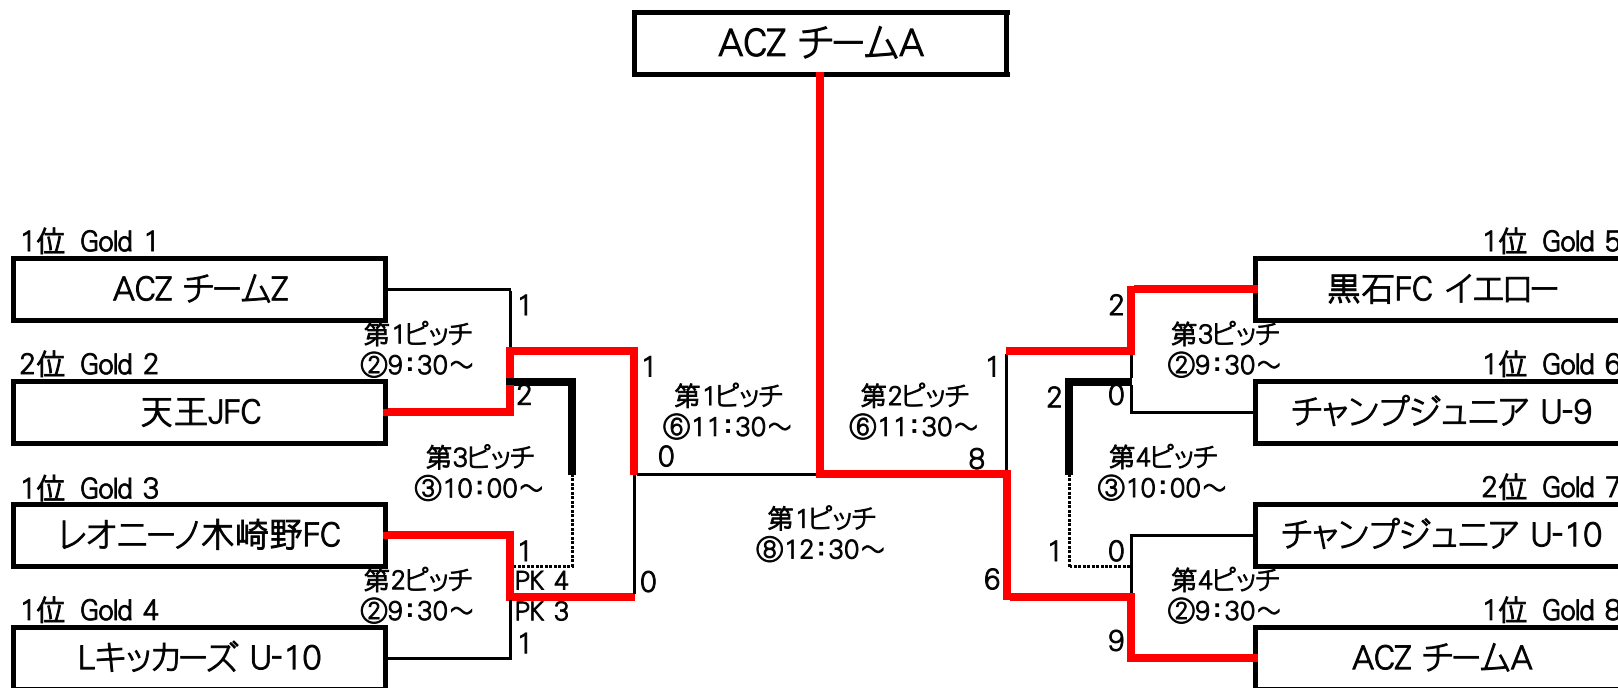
ACZ チームA

1位 Gold 1
ACZ チームZ
1
第1ピッチ
②9:30～
2位 Gold 2
天王JFC
2
1
第1ピッチ
⑥11:30～
0
第3ピッチ
③10:00～
1位 Gold 3
レオニーノ木崎野FC
1
第2ピッチ
②9:30～
PK 4
PK 3
0
1位 Gold 4
Lキッカーズ U-10
1

第1ピッチ
⑧12:30～

1位 Gold 5
黒石FC イエロー
2
第3ピッチ
②9:30～
1
1位 Gold 6
第2ピッチ
⑥11:30～
2
0
チャンプジュニア U-9
8
第4ピッチ
③10:00～
2位 Gold 7
チャンプジュニア U-10
1
0
第4ピッチ
②9:30～
6
1位 Gold 8
9
ACZ チームA